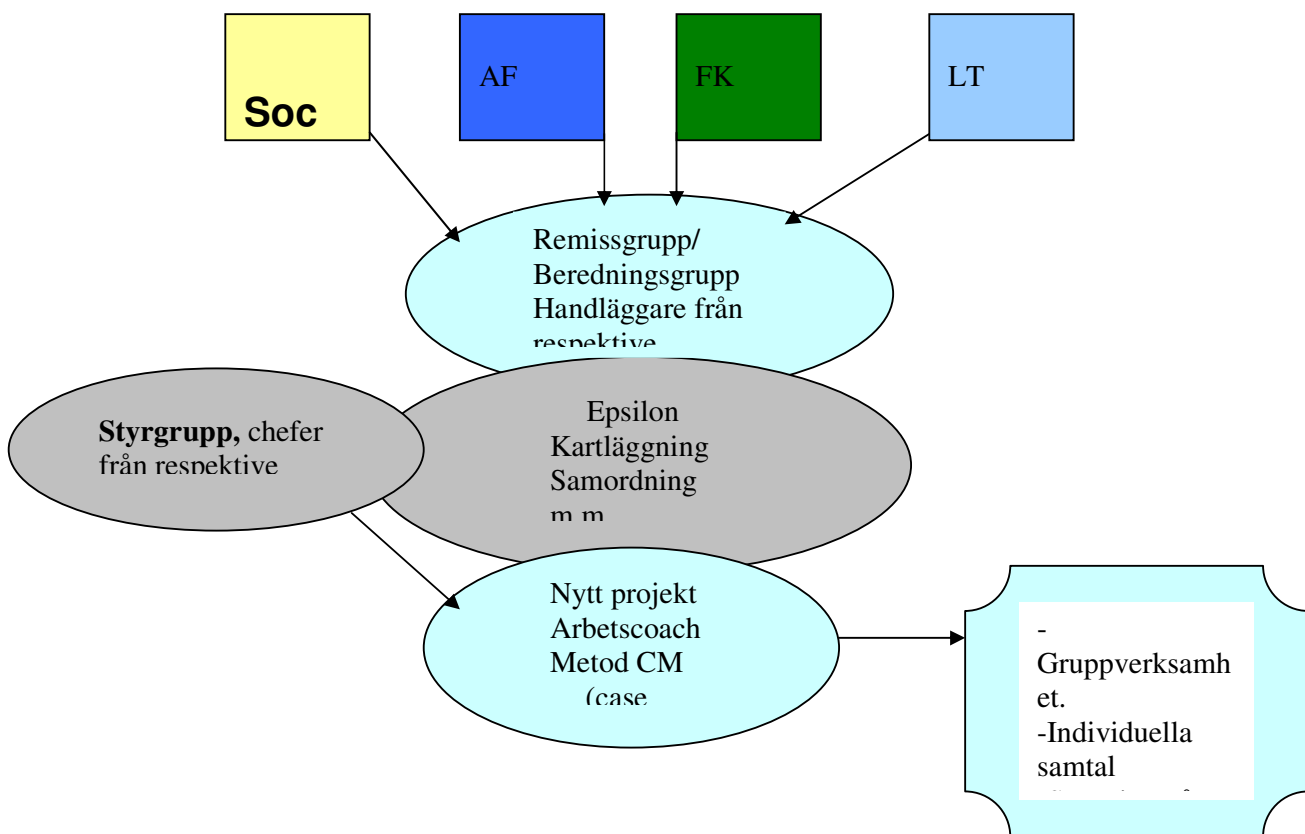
Soc

AF

FK

LT

Remissgrupp/
Beredningsgrupp
Handläggare från
respektive

Styrgrupp, chefer
från respektive

Epsilon
Kartläggning
Samordning
m.m

Nytt projekt
Arbetscoach
Metod CM
(case

-
Gruppverksamh
et.
-Individuella
samtal
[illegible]